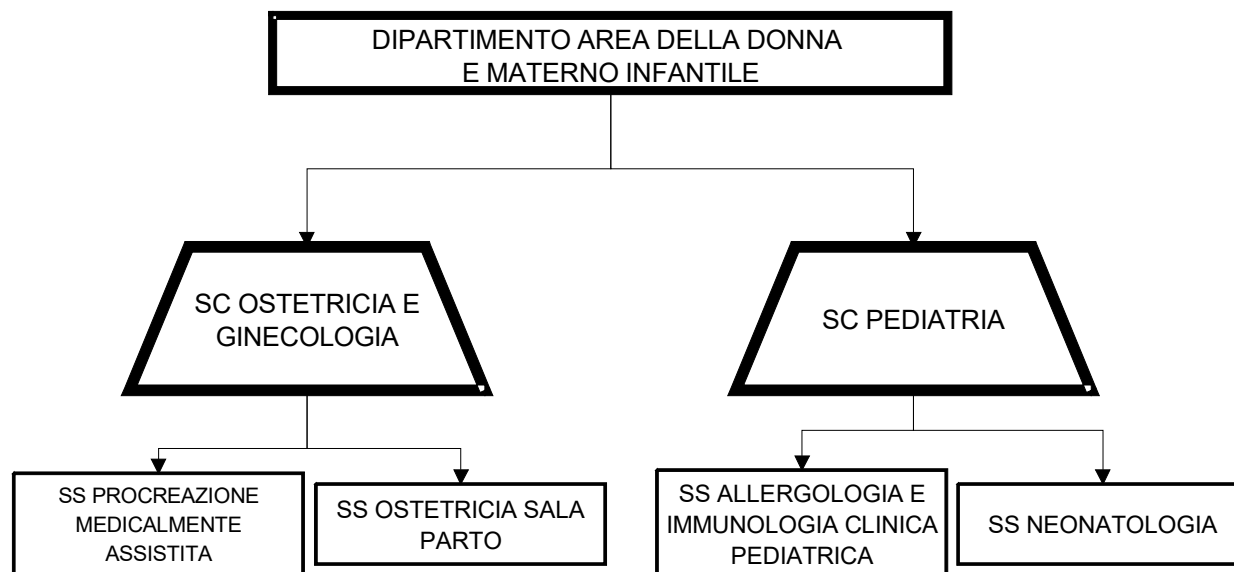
DIPARTIMENTO AREA DELLA DONNA
E MATERNO INFANTILE

SC OSTETRICIA E GINECOLOGIA

SC PEDIATRIA

SS PROCREAZIONE MEDICALMENTE ASSISTITA

SS OSTETRICIA SALA PARTO

SS ALLERGOLOGIA E IMMUNOLOGIA CLINICA PEDIATRICA

SS NEONATOLOGIA